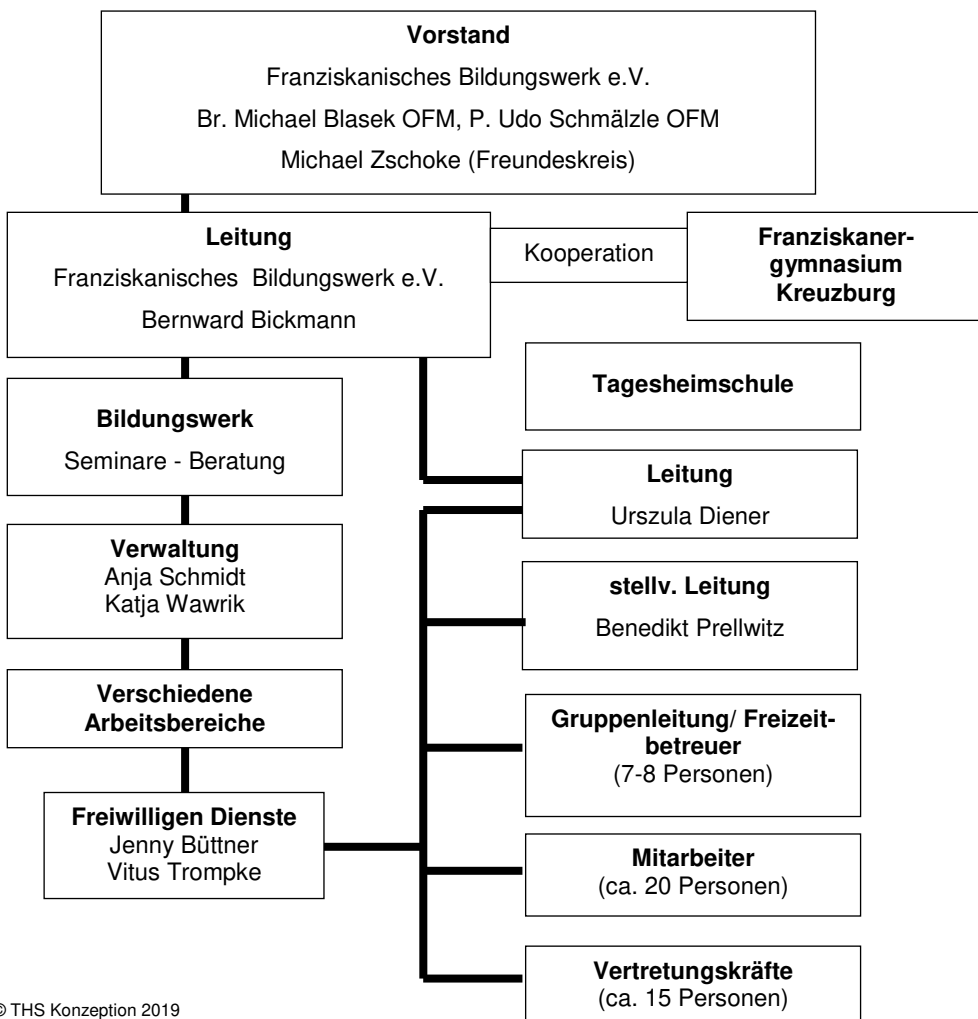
**Vorstand**
Franziskanisches Bildungswerk e.V.
Br. Michael Blasek OFM, P. Udo Schmälzle OFM
Michael Zschoke (Freundeskreis)

**Leitung**
Franziskanisches Bildungswerk e.V.
Bernward Bickmann

Kooperation

**Franziskanergymnasium Kreuzburg**

**Tagesheimschule**

**Bildungswerk**
Seminare - Beratung

**Leitung**
Urszula Diener

**Verwaltung**
Anja Schmidt
Katja Wawrik

**stellv. Leitung**
Benedikt Prellwitz

**Verschiedene Arbeitsbereiche**

**Gruppenleitung/ Freizeitbetreuer**
(7-8 Personen)

**Freiwilligen Dienste**
Jenny Büttner
Vitus Trompke

**Mitarbeiter**
(ca. 20 Personen)

**Vertretungskräfte**
(ca. 15 Personen)

© THS Konzeption 2019